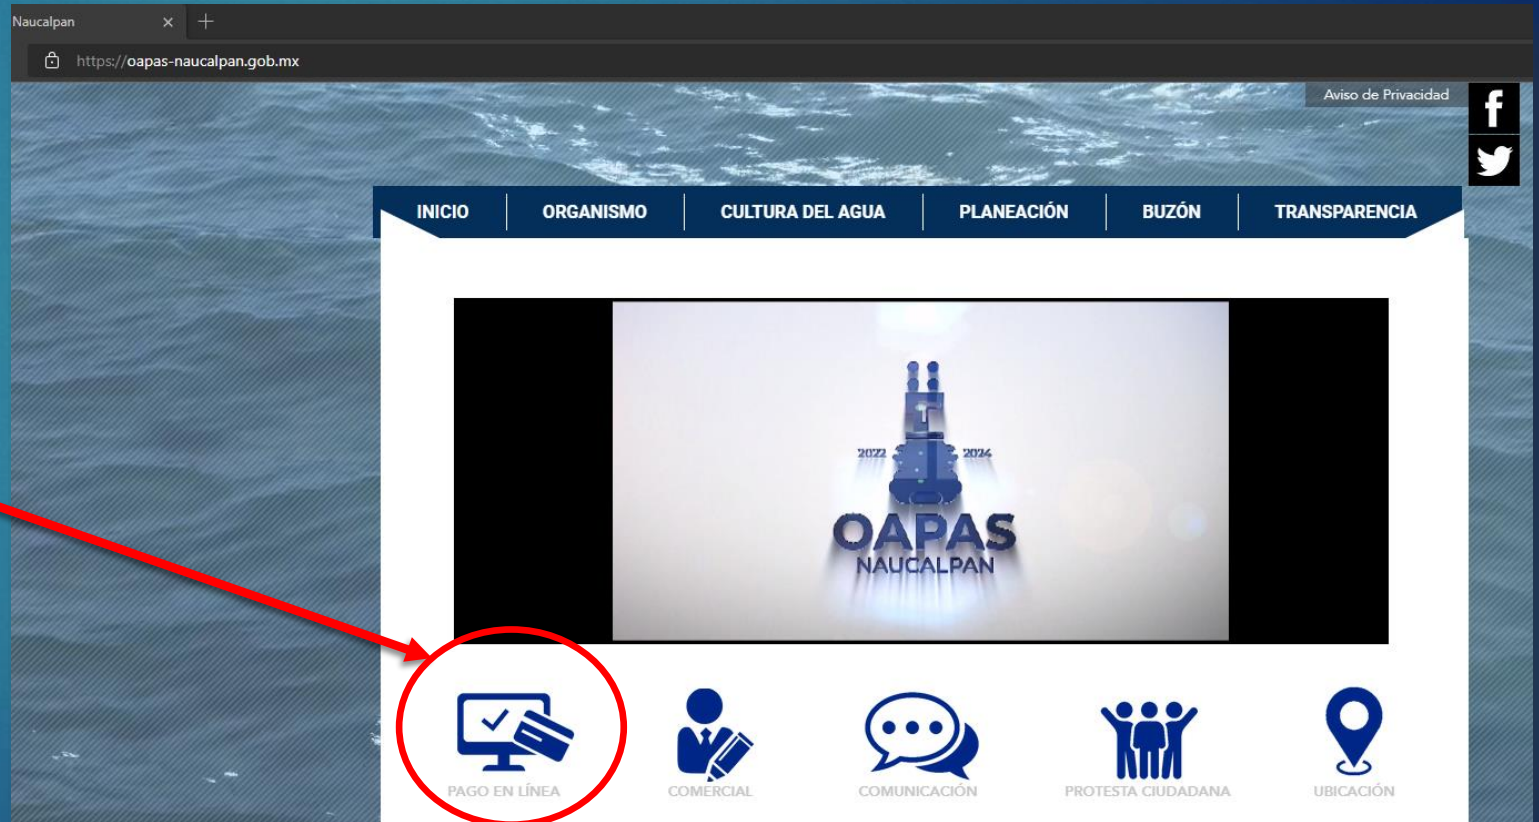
Naucalpan ×

https://oapas-naucalpan.gob.mx

Aviso de Privacidad

f

INICIO | ORGANISMO | CULTURA DEL AGUA | PLANEACIÓN | BUZÓN | TRANSPARENCIA

2022 2024

OAPAS
NAUCALPAN

PAGO EN LÍNEA

COMERCIAL

COMUNICACIÓN

PROTESTA CIUDADANA

UBICACIÓN